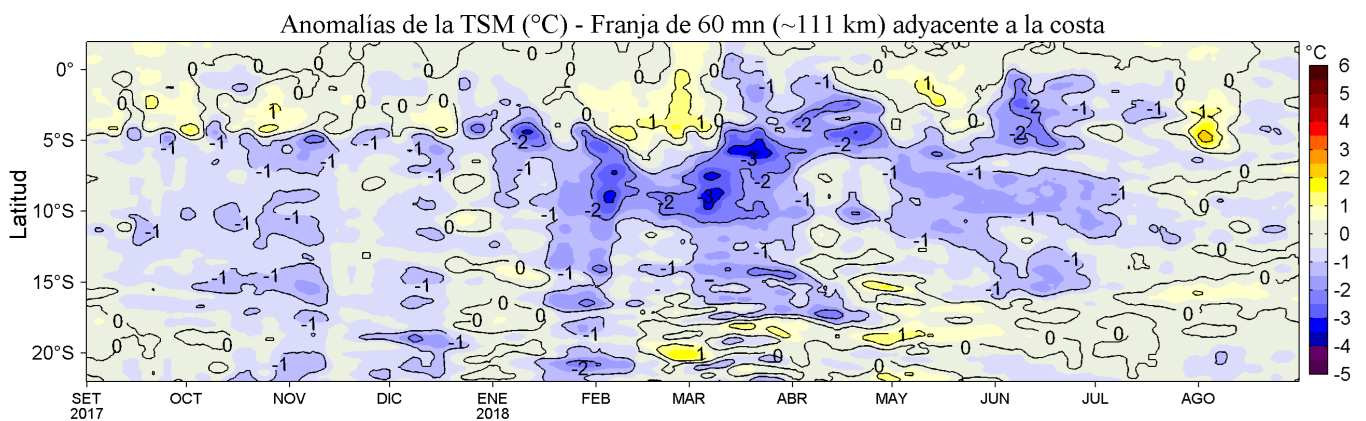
Anomalías de la TSM (°C) - Franja de 60 mn (~111 km) adyacente a la costa

Latitud

0°
5°S
10°S
15°S
20°S

SET 2017
OCT
NOV
DIC
ENE 2018
FEB
MAR
ABR
MAY
JUN
JUL
AGO

°C
6
5
4
3
2
1
0
-1
-2
-3
-4
-5

0
0
0
0
0
0
0
0
1
1
1
1
1
-1
-1
-1
-1
-1
-1
-1
-1
-1
-1
-1
-1
-1
-1
-1
-1
-1
-1
-1
-1
-2
-2
-2
-2
-2
-2
-2
-2
-2
-3
-3